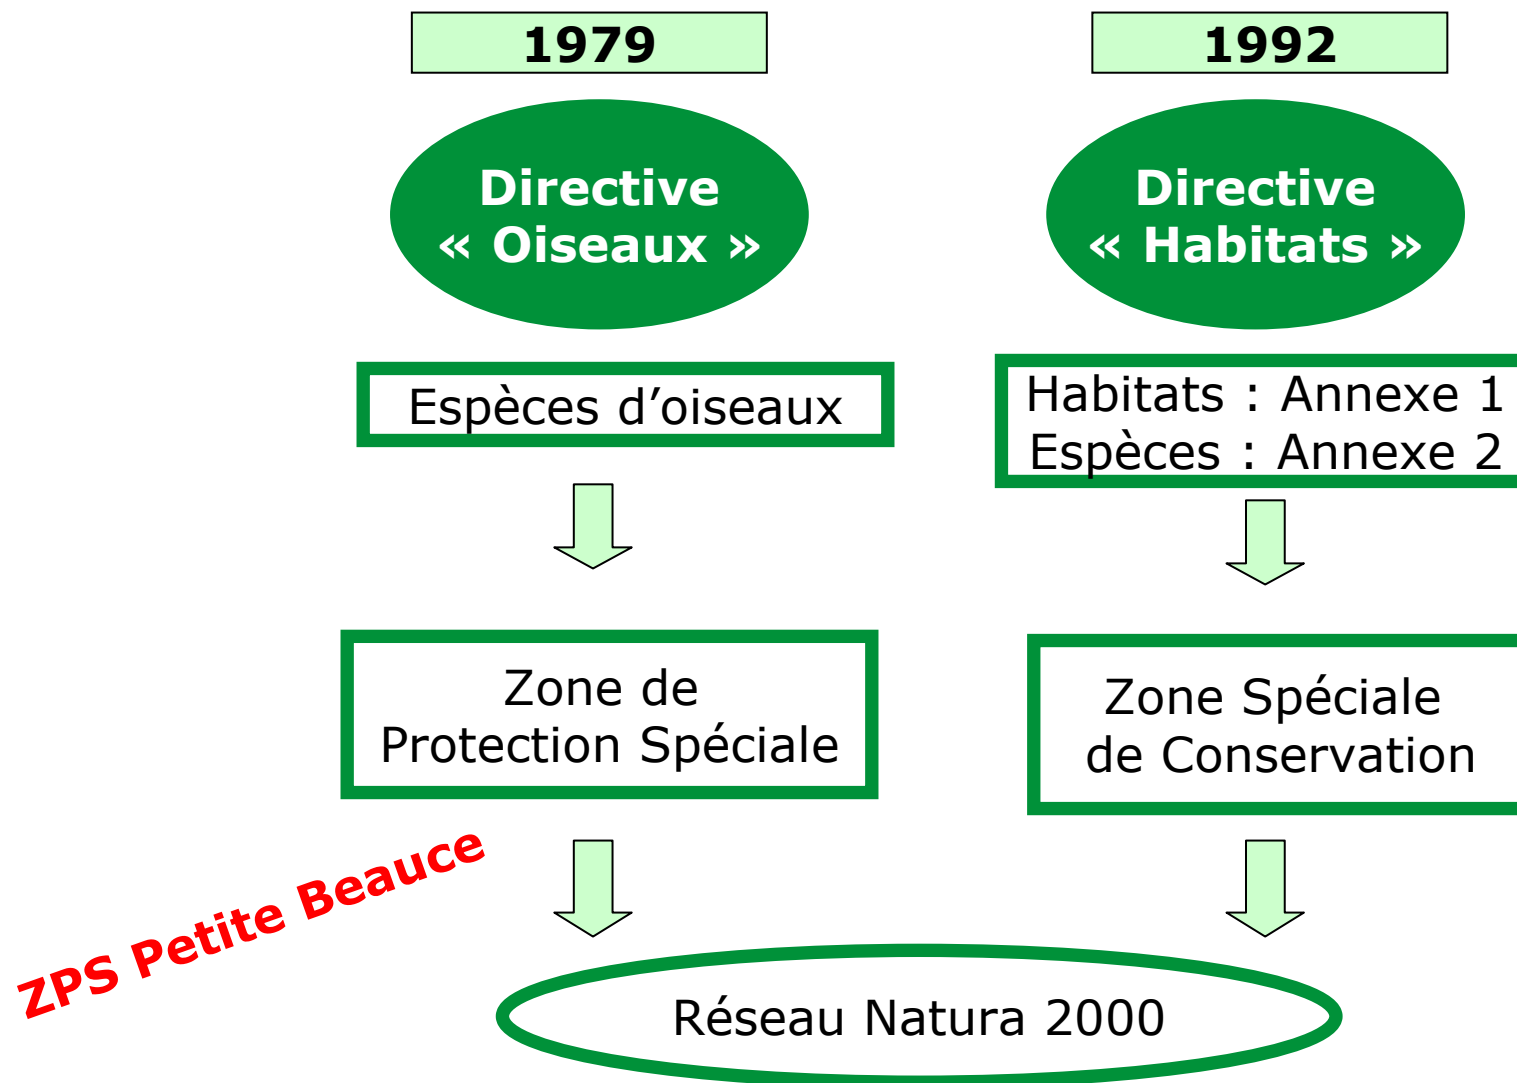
1979

Directive
« Oiseaux »

Espèces d’oiseaux

Zone de
Protection Spéciale

1992

Directive
« Habitats »

Habitats : Annexe 1
Espèces : Annexe 2

Zone Spéciale
de Conservation

ZPS Petite Beauce

Réseau Natura 2000